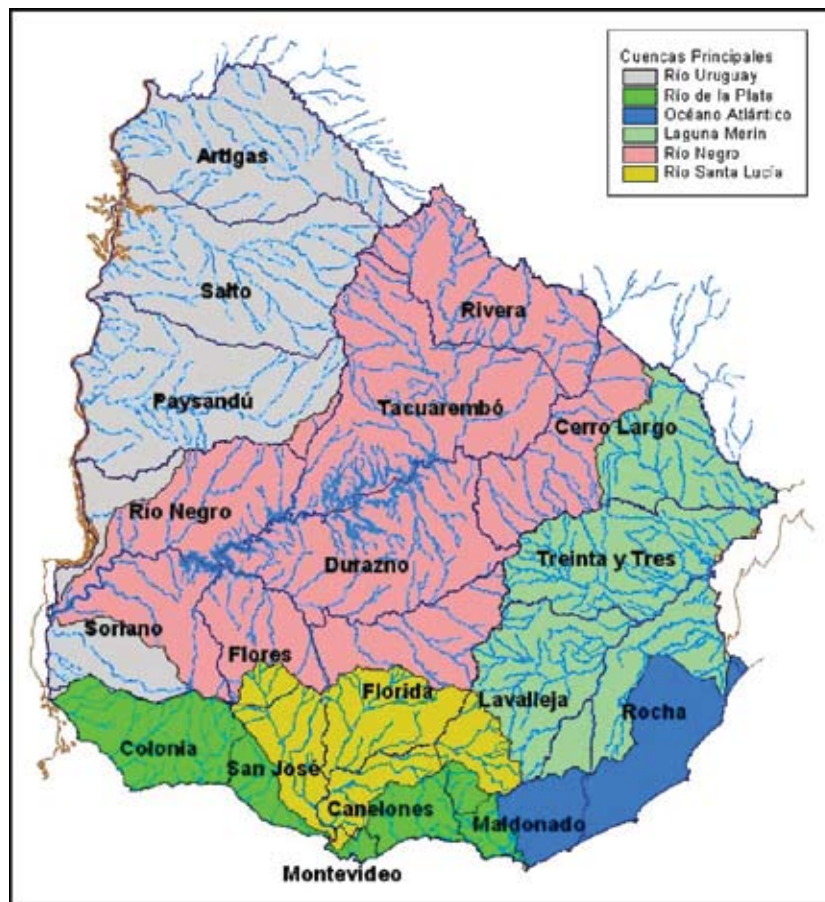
Cuencas Principales
Río Uruguay
Río de la Plata
Océano Atlántico
Laguna Merin
Río Negro
Río Santa Lucía

Artigas
Salto
Rivera
Paysandú
Tacuarembó
Cerro Largo
Río Negro
Durazno
Treinta y Tres
Soriano
Flores
Florida
Lavalleja
Rocha
Colonia
San José
Canelones
Maldonado
Montevideo